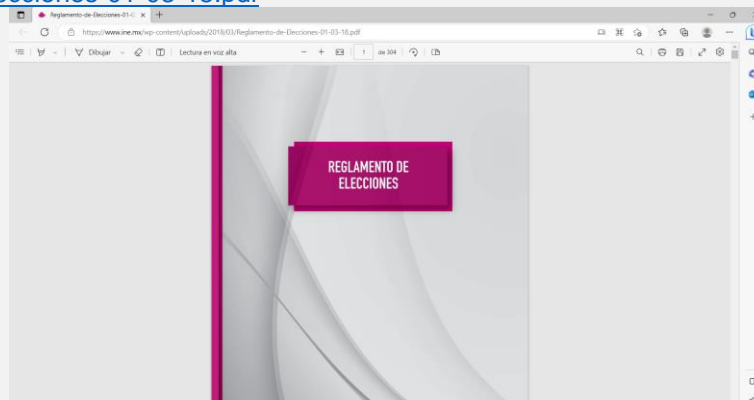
ecciones-01-03-18.pdf

Reglamento-de-Elecciones-01-0 ×  +

https://www.ine.mx/wp-content/uploads/2018/03/Reglamento-de-Elecciones-01-03-18.pdf

Dibujar | Lectura en voz alta | − + | 1 | de 304

REGLAMENTO DE ELECCIONES